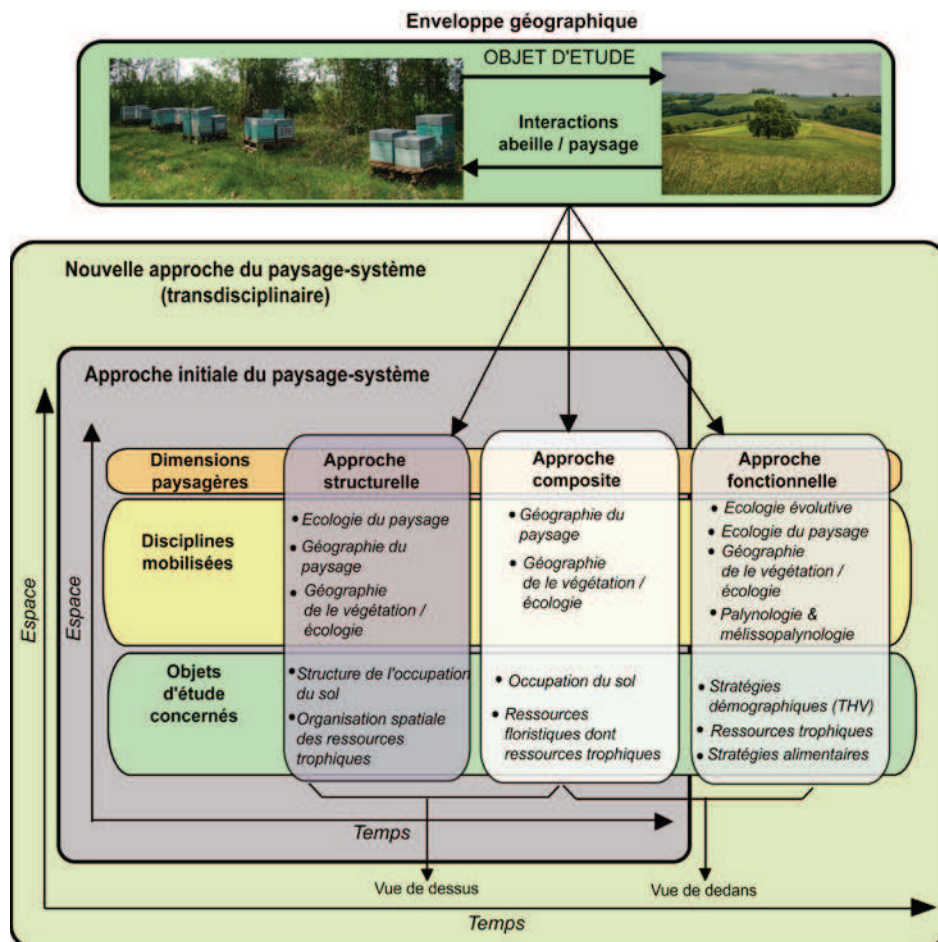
Enveloppe géographique

OBJET D'ETUDE

Interactions abeille / paysage

Nouvelle approche du paysage-système (transdisciplinaire)

Approche initiale du paysage-système

Dimensions paysagères

Disciplines mobilisées

Objets d'étude concernés

Approche structurelle

• Ecologie du paysage
• Géographie du paysage
• Géographie de le végétation / écologie

• Structure de l'occupation du sol
• Organisation spatiale des ressources trophiques

Approche composite

• Géographie du paysage
• Géographie de le végétation / écologie

• Occupation du sol
• Ressources floristiques dont ressources trophiques

Approche fonctionnelle

• Ecologie évolutive
• Ecologie du paysage
• Géographie de le végétation / écologie
• Palynologie & mélissopalynologie

• Stratégies démographiques (THV)
• Ressources trophiques
• Stratégies alimentaires

Espace

Espace

Temps

Vue de dessus

Vue de dedans

Temps